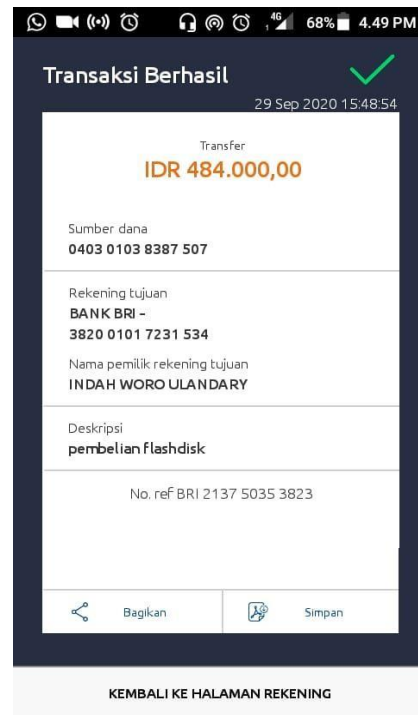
4G 68% 4.49 PM

Transaksi Berhasil

29 Sep 2020 15:48:54

Transfer
IDR 484.000,00

Sumber dana
0403 0103 8387 507

Rekening tujuan
BANK BRI -
3820 0101 7231 534

Nama pemilik rekening tujuan
INDAH WORO ULANDARY

Deskripsi
pembelian flashdisk

No. ref BRI 2137 5035 3823

Bagikan

Simpan

KEMBALI KE HALAMAN REKENING